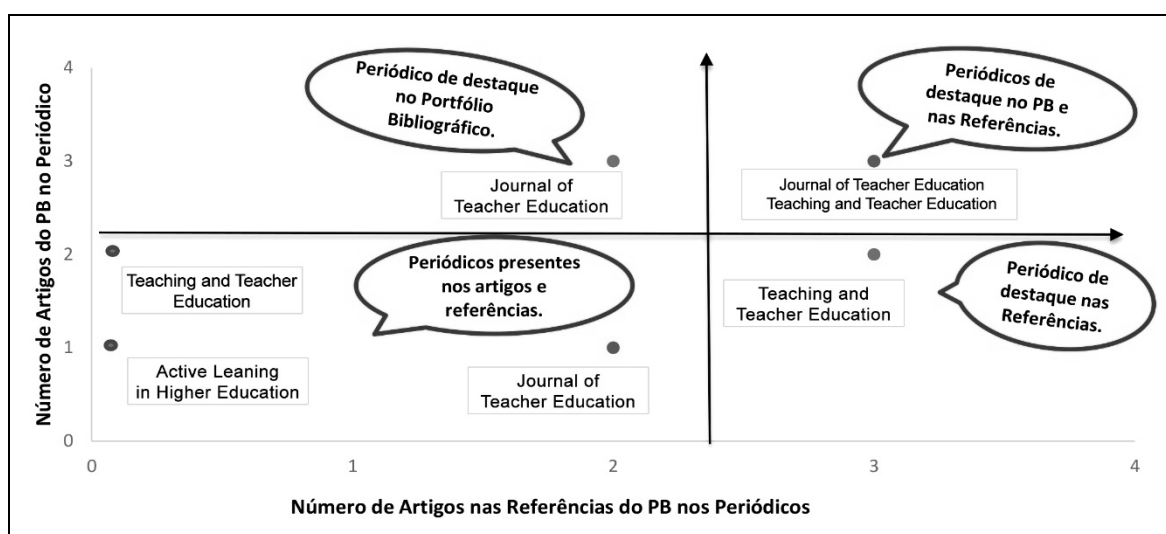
Número de Artigos do PB no Periódico

4
3
2
1
0

Periódico de destaque no Portfólio Bibliográfico.

Periódicos de destaque no PB e nas Referências.

Journal of Teacher Education

Journal of Teacher Education
Teaching and Teacher Education

Teaching and Teacher Education

Periódicos presentes nos artigos e referências.

Periódico de destaque nas Referências.

Teaching and Teacher Education

Active Leaning in Higher Education

Journal of Teacher Education

0
1
2
3
4

Número de Artigos nas Referências do PB nos Periódicos